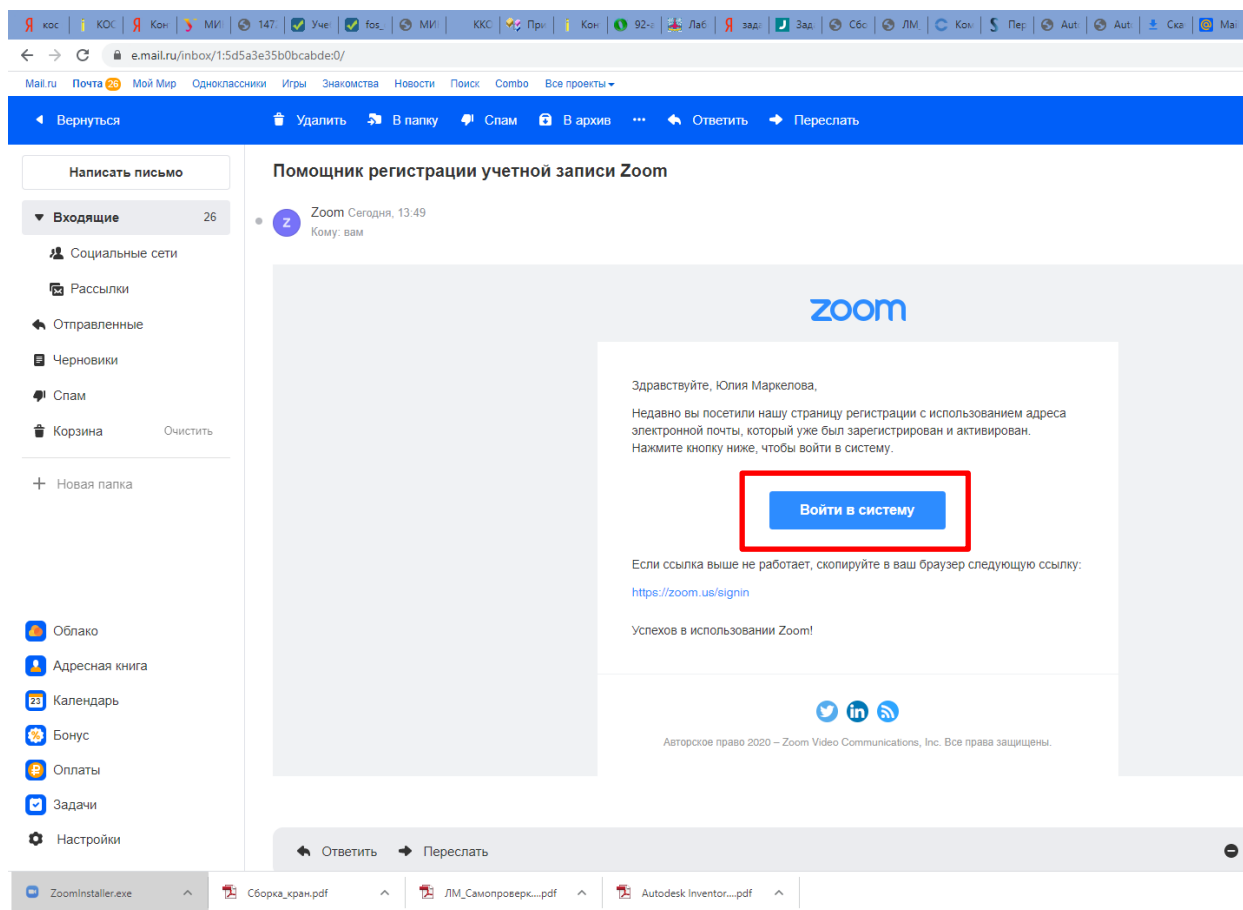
кос | КОС | Кон | МИ | 147 | Уче | fos_ | МИ | ККС | При | Кон | 92-з | Лаб | зада | Зад | Сбо | ЛМ | Ком | Пер | Aut | Aut | Ска | Ma

e.mail.ru/inbox/1:5d5a3e35b0bcabde:0/

Mail.ru Почта 26 Мой Мир Одноклассники Игры Знакомства Новости Поиск Combo Все проекты

Вернуться Удалить В папку Спам В архив ••• Ответить Переслать

Написать письмо

Входящие 26

Социальные сети

Рассылки

Отправленные

Черновики

Спам

Корзина Очистить

Новая папка

Облако

Адресная книга

Календарь

Бонус

Оплаты

Задачи

Настройки

Помощник регистрации учетной записи Zoom

Zoom Сегодня, 13:49
Кому: вам

zoom

Здравствуйте, Юлия Маркелова,

Недавно вы посетили нашу страницу регистрации с использованием адреса электронной почты, который уже был зарегистрирован и активирован. Нажмите кнопку ниже, чтобы войти в систему.

Войти в систему

Если ссылка выше не работает, скопируйте в ваш браузер следующую ссылку:

https://zoom.us/signin

Успехов в использовании Zoom!

Авторское право 2020 – Zoom Video Communications, Inc. Все права защищены.

Ответить Переслать

ZoomInstaller.exe | Сборка_кран.pdf | ЛМ_Самопроверк....pdf | Autodesk Inventor....pdf